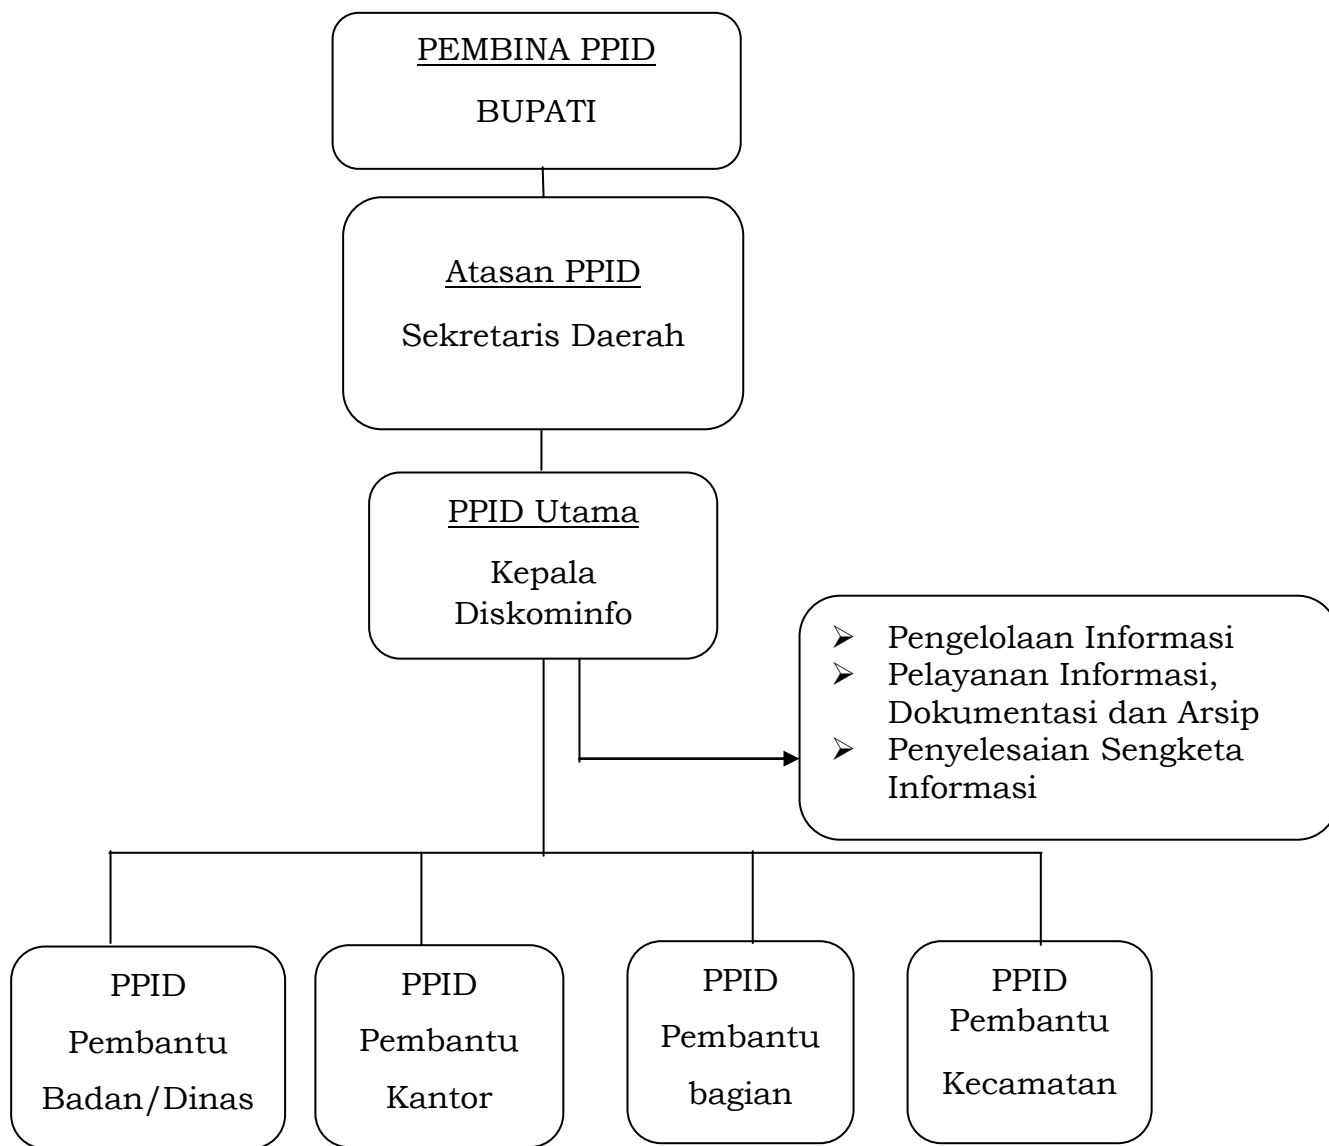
PEMBINA PPID
BUPATI

Atasan PPID
Sekretaris Daerah

PPID Utama
Kepala Diskominfo

- Pengelolaan Informasi
- Pelayanan Informasi, Dokumentasi dan Arsip
- Penyelesaian Sengketa Informasi

PPID Pembantu Badan/Dinas

PPID Pembantu Kantor

PPID Pembantu bagian

PPID Pembantu Kecamatan